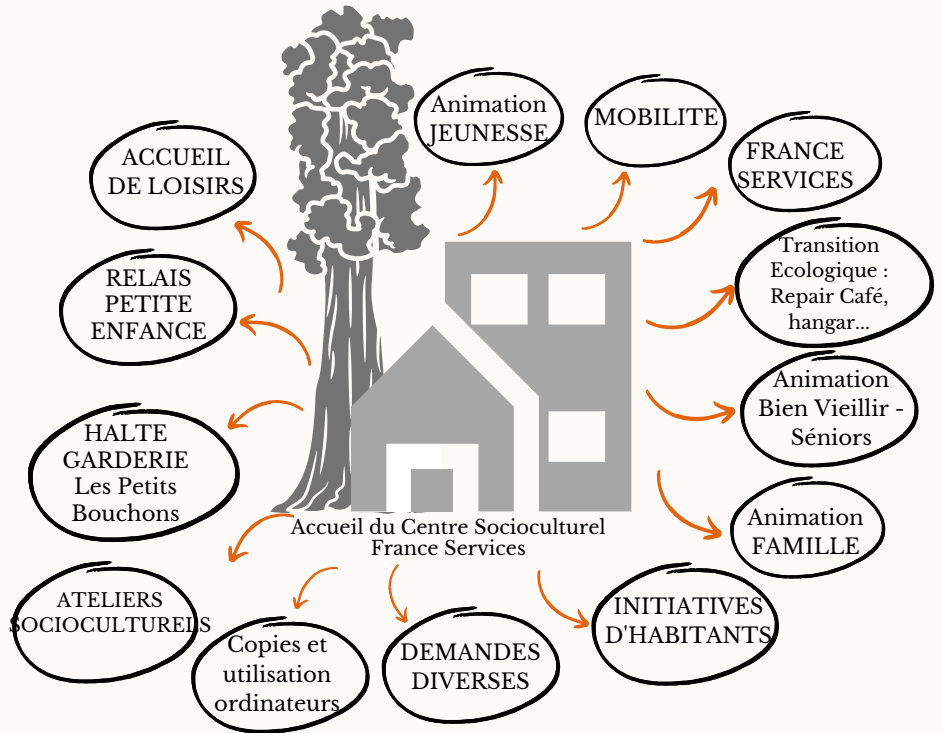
Animation JEUNESSE

MOBILITE

FRANCE SERVICES

ACCUEIL DE LOISIRS

Transition Ecologique : Repair Café, hangar...

RELAIS PETITE ENFANCE

Animation Bien Vieillir - Séniors

HALTE GARDERIE Les Petits Bouchons

Animation FAMILLE

Accueil du Centre Socioculturel France Services

ATELIERS SOCIOCULTURELS

INITIATIVES D'HABITANTS

Copies et utilisation ordinateurs

DEMANDES DIVERSES